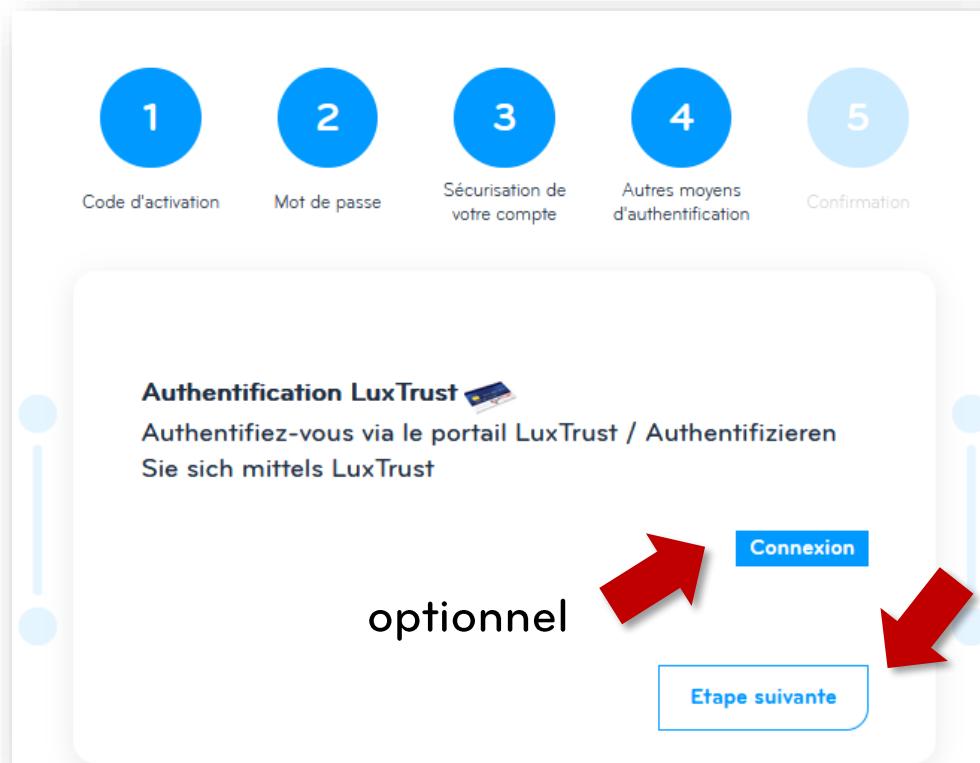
1
Code d'activation

2
Mot de passe

3
Sécurisation de votre compte

4
Autres moyens d'authentification

5
Confirmation

Authentification LuxTrust
Authentifiez-vous via le portail LuxTrust / Authentifizieren Sie sich mittels LuxTrust

Connexion

optionnel

Etape suivante